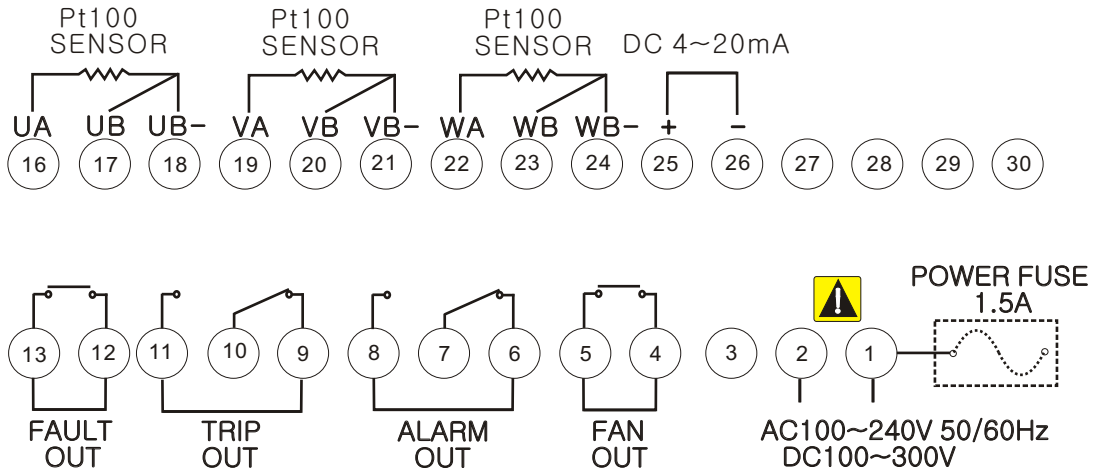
Pt100 SENSOR

Pt100 SENSOR

Pt100 SENSOR

DC 4~20mA

UA UB UB-

VA VB VB-

WA WB WB-

+ -

16 17 18 19 20 21 22 23 24 25 26 27 28 29 30

POWER FUSE 1.5A

13 12 11 10 9 8 7 6 5 4 3 2 1

FAULT OUT

TRIP OUT

ALARM OUT

FAN OUT

AC100~240V 50/60Hz
DC100~300V